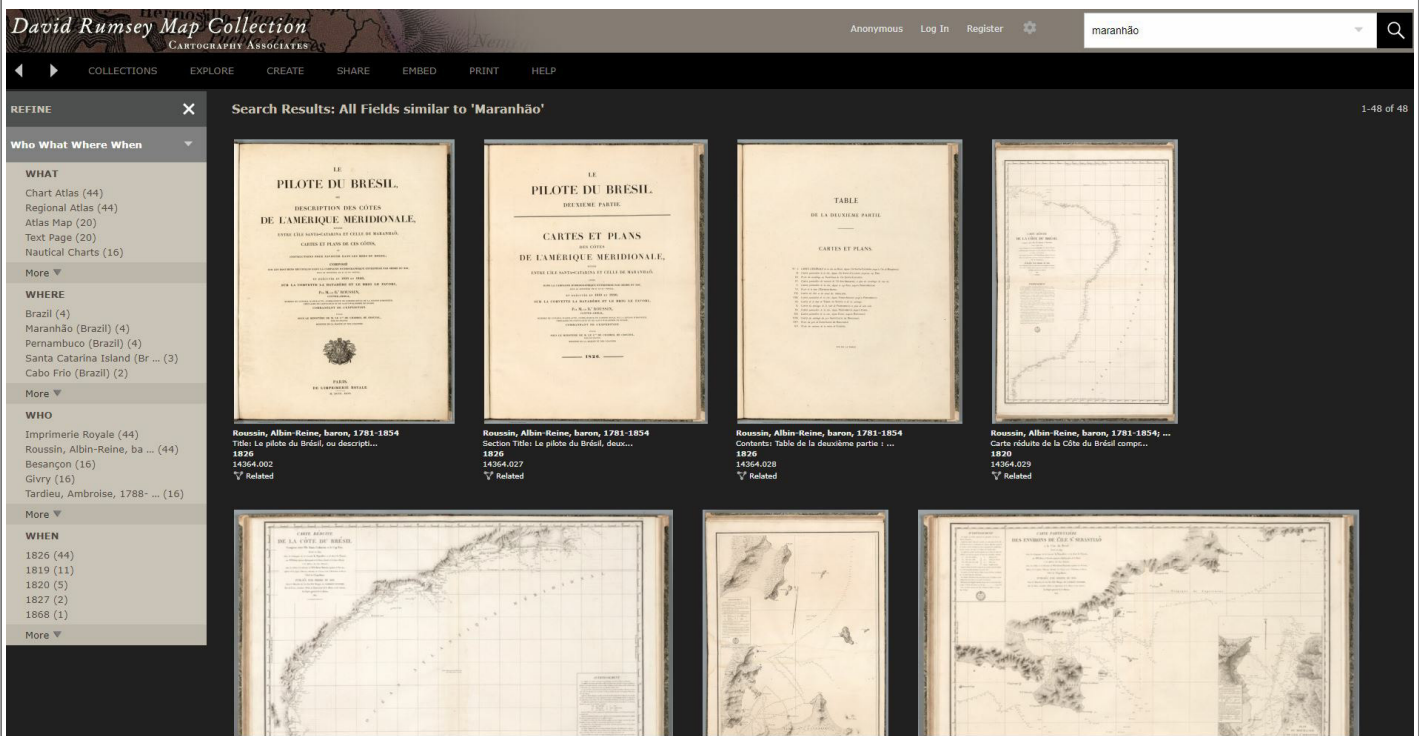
David Rumsey Map Collection
Cartography Associates

Anonymous Log In Register

maranhão

COLLECTIONS EXPLORE CREATE SHARE EMBED PRINT HELP

REFINE

Who What Where When

WHAT
Chart Atlas (44)
Regional Atlas (44)
Atlas Map (20)
Text Page (20)
Nautical Charts (16)
More

WHERE
Brazil (4)
Maranhão (Brazil) (4)
Pernambuco (Brazil) (4)
Santa Catarina Island (Br ... (3)
Cabo Frio (Brazil) (2)
More

WHO
Imprimerie Royale (44)
Roussin, Albin-Reine, ba ... (44)
Besançon (16)
Givry (16)
Tardieu, Ambroise, 1788- ... (16)
More

WHEN
1826 (44)
1819 (11)
1820 (5)
1827 (2)
1868 (1)
More

Search Results: All Fields similar to 'Maranhão'

1-48 of 48

LE PILOTE DU BRESIL, OU DESCRIPTION DES CÔTES DE L'AMÉRIQUE MERIDIONALE,

PARIS. DE L'IMPRIMERIE ROYALE.

Roussin, Albin-Reine, baron, 1781-1854
Title: Le pilote du Brésil, ou descripti...
1826
14364.002
Related

LE PILOTE DU BRESIL. DEUXIÈME PARTIE.
CARTES ET PLANS DES CÔTES DE L'AMÉRIQUE MERIDIONALE,
1826.

Roussin, Albin-Reine, baron, 1781-1854
Section Title: Le pilote du Brésil, deux...
1826
14364.027
Related

TABLE DE LA DEUXIÈME PARTIE.
CARTES ET PLANS.

Roussin, Albin-Reine, baron, 1781-1854
Contents: Table de la deuxième partie : ...
1826
14364.028
Related

Roussin, Albin-Reine, baron, 1781-1854; ...
Carte réduite de la Côte du Brésil compr...
1820
14364.029
Related

CARTE RÉDUITE DE LA CÔTE DU BRÉSIL

CARTE PARTICULIÈRE DES ENVIRONS DE L'ILE S.T SEBASTIAO